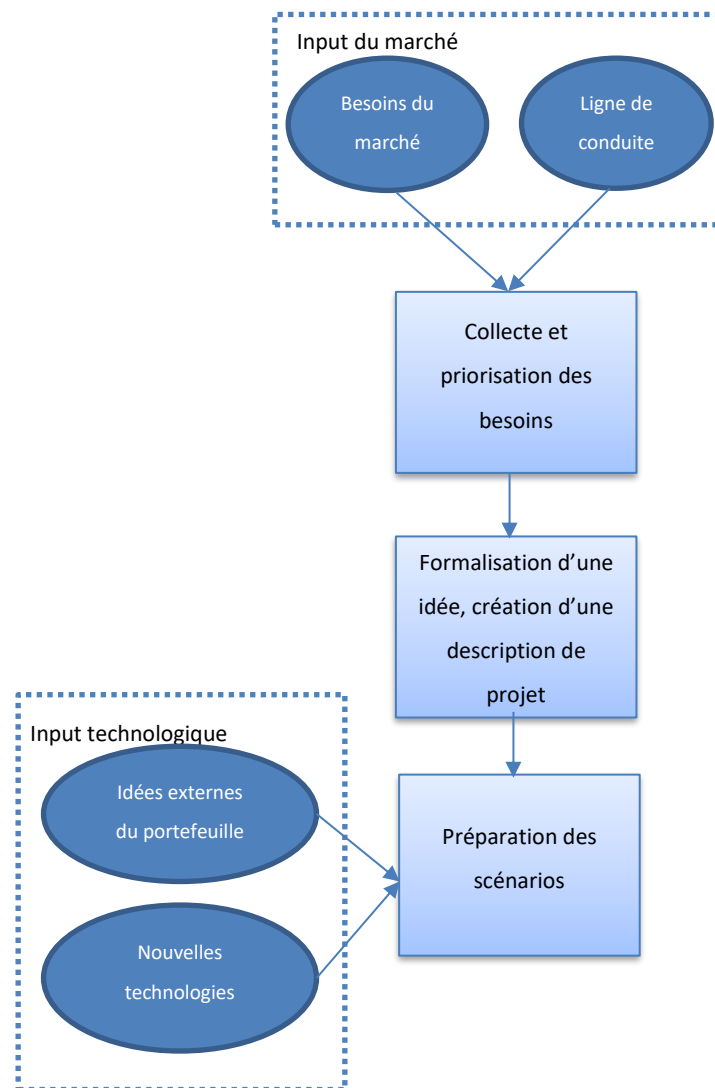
Input du marché

Besoins du marché

Ligne de conduite

Collecte et priorisation des besoins

Formalisation d’une idée, création d’une description de projet

Input technologique

Idées externes du portefeuille

Nouvelles technologies

Préparation des scénarios